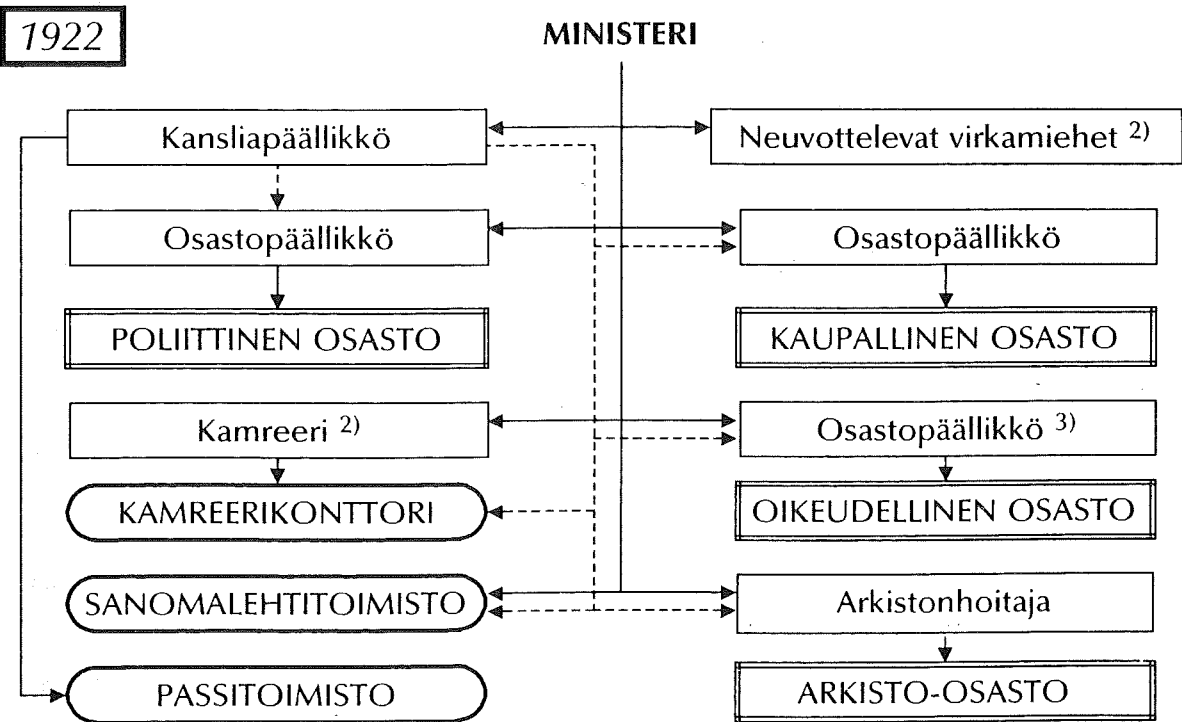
1922

MINISTERI

Kansliapäällikkö

Neuvottelevat virkamiehet $^{2)}$

Osastopäällikkö

Osastopäällikkö

POLIITTINEN OSASTO

KAUPALLINEN OSASTO

Kamreeri $^{2)}$

Osastopäällikkö $^{3)}$

KAMREERIKONTTORI

OIKEUDELLINEN OSASTO

SANOMALEHTITOIMISTO

Arkistonhoitaja

PASSITOIMISTO

ARKISTO-OSASTO